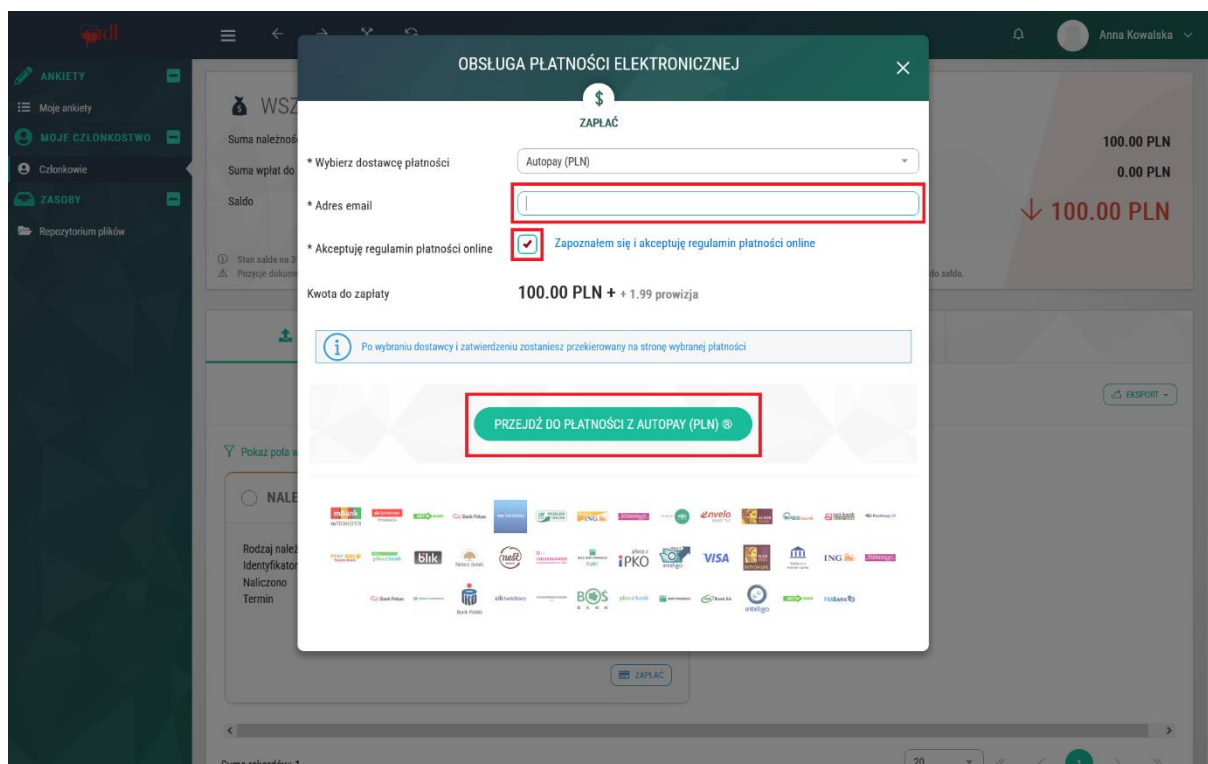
Anna Kowalska

ANKIETY
Moje ankiety
MOJE CZŁONKOSTWO
Członkowie
ZASOBY
Repozytorium plików

WSZ
Suma należnoś
Suma wpłat do
Saldo

100.00 PLN
0.00 PLN
↓ 100.00 PLN

Stan salda na 3
Pozycje dokum
do salda.

EKSPORT

Pokaż pola w

NALE

Rodzaj należ
Identyfikator
Naliczono
Termin

ZAPŁAĆ

OBSŁUGA PŁATNOŚCI ELEKTRONICZNEJ

$
ZAPŁAĆ

* Wybierz dostawcę płatności
Autopay (PLN)

* Adres email

* Akceptuję regulamin płatności online
Zapoznałem się i akceptuję regulamin płatności online

Kwota do zapłaty
100.00 PLN + + 1.99 prowizja

Po wybraniu dostawcy i zatwierdzeniu zostaniesz przekierowany na stronę wybranej płatności

PRZEJDŹ DO PŁATNOŚCI Z AUTOPAY (PLN) ®

mBank mTRANSFER
Bank Pekao
ING
envelo
blik
iPKO
inteligo
VISA
ING
Bank Pekao
BOS BANK
inteligo
FMBANK

20